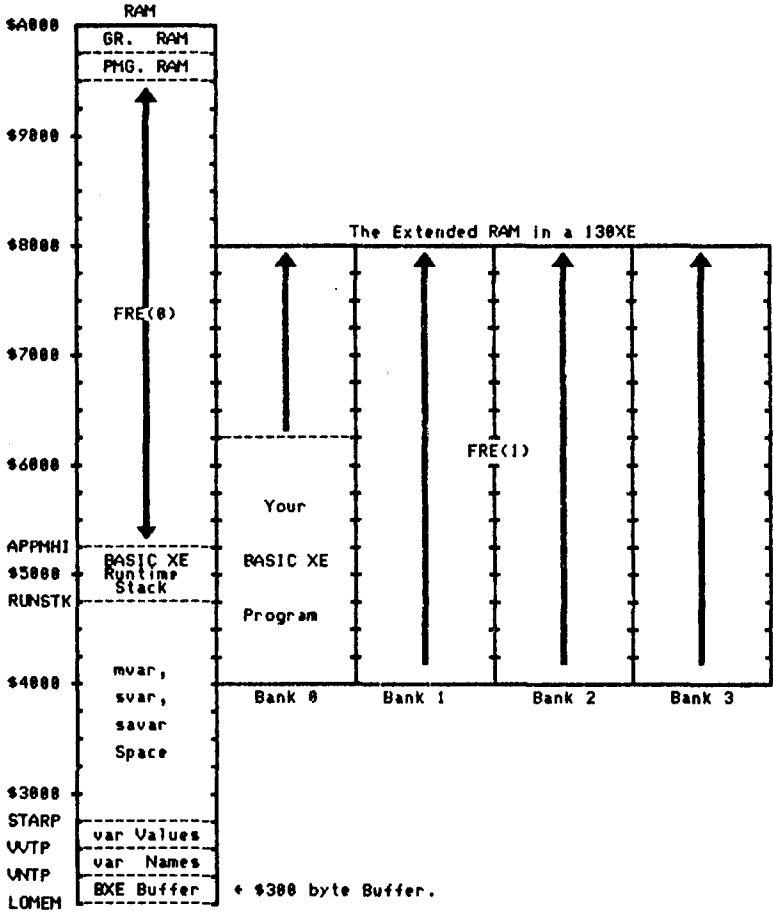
RAM

$A000

GR. RAM

PMG. RAM

$9000

$8000

The Extended RAM in a 130XE

FRE(0)

$7000

$6000

FRE(1)

Your

BASIC XE

Program

APPMHI

$5000

RUNSTK

BASIC XE Runtime Stack

$4000

mvar,

svar,

savar

Space

Bank 0

Bank 1

Bank 2

Bank 3

$3000

STARP

var Values

VVTP

var Names

VNTP

BXE Buffer

LOMEM

← $300 byte Buffer.